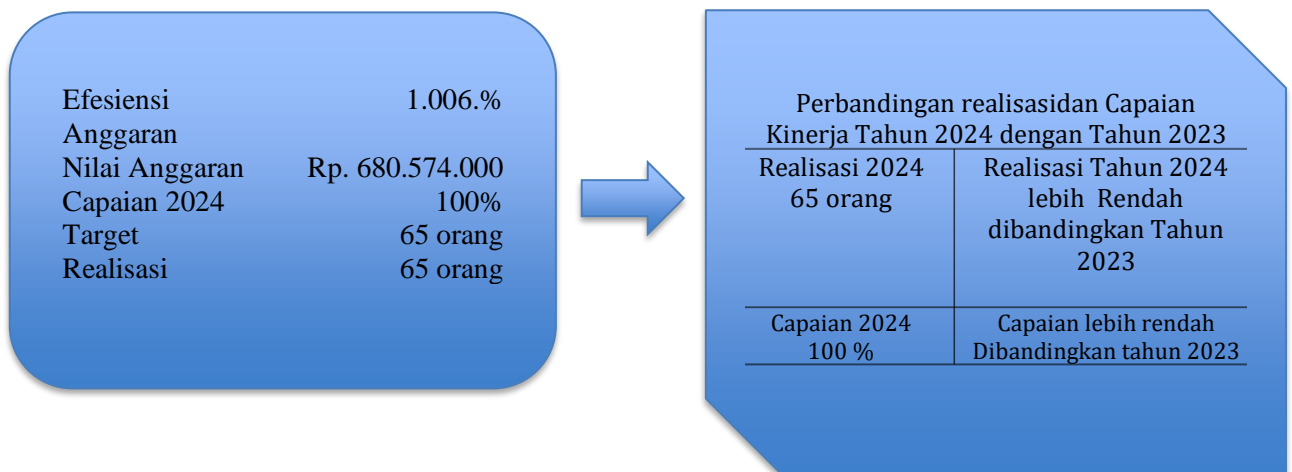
Efesiensi Anggaran 1.006.%
Nilai Anggaran Rp. 680.574.000
Capaian 2024 100%
Target 65 orang
Realisasi 65 orang

Perbandingan realisasidan Capaian Kinerja Tahun 2024 dengan Tahun 2023

| Realisasi 2024 65 orang | Realisasi Tahun 2024 lebih Rendah dibandingkan Tahun 2023 |
|---|---|
| Capaian 2024 100 % | Capaian lebih rendah Dibandingkan tahun 2023 |